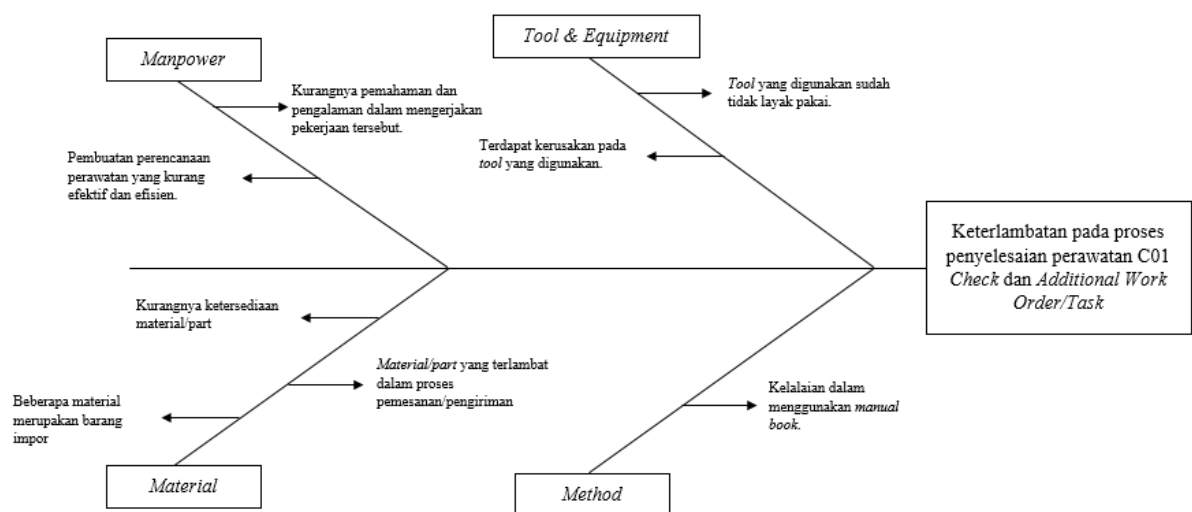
Manpower

Kurangnya pemahaman dan pengalaman dalam mengerjakan pekerjaan tersebut.

Pembuatan perencanaan perawatan yang kurang efektif dan efisien.

Tool & Equipment

Tool yang digunakan sudah tidak layak pakai.

Terdapat kerusakan pada tool yang digunakan.

Keterlambatan pada proses penyelesaian perawatan C01 Check dan Additional Work Order/Task

Kurangnya ketersediaan material/part

Material/part yang terlambat dalam proses pemesanan/pengiriman

Beberapa material merupakan barang impor

Material

Kelalaian dalam menggunakan manual book.

Method